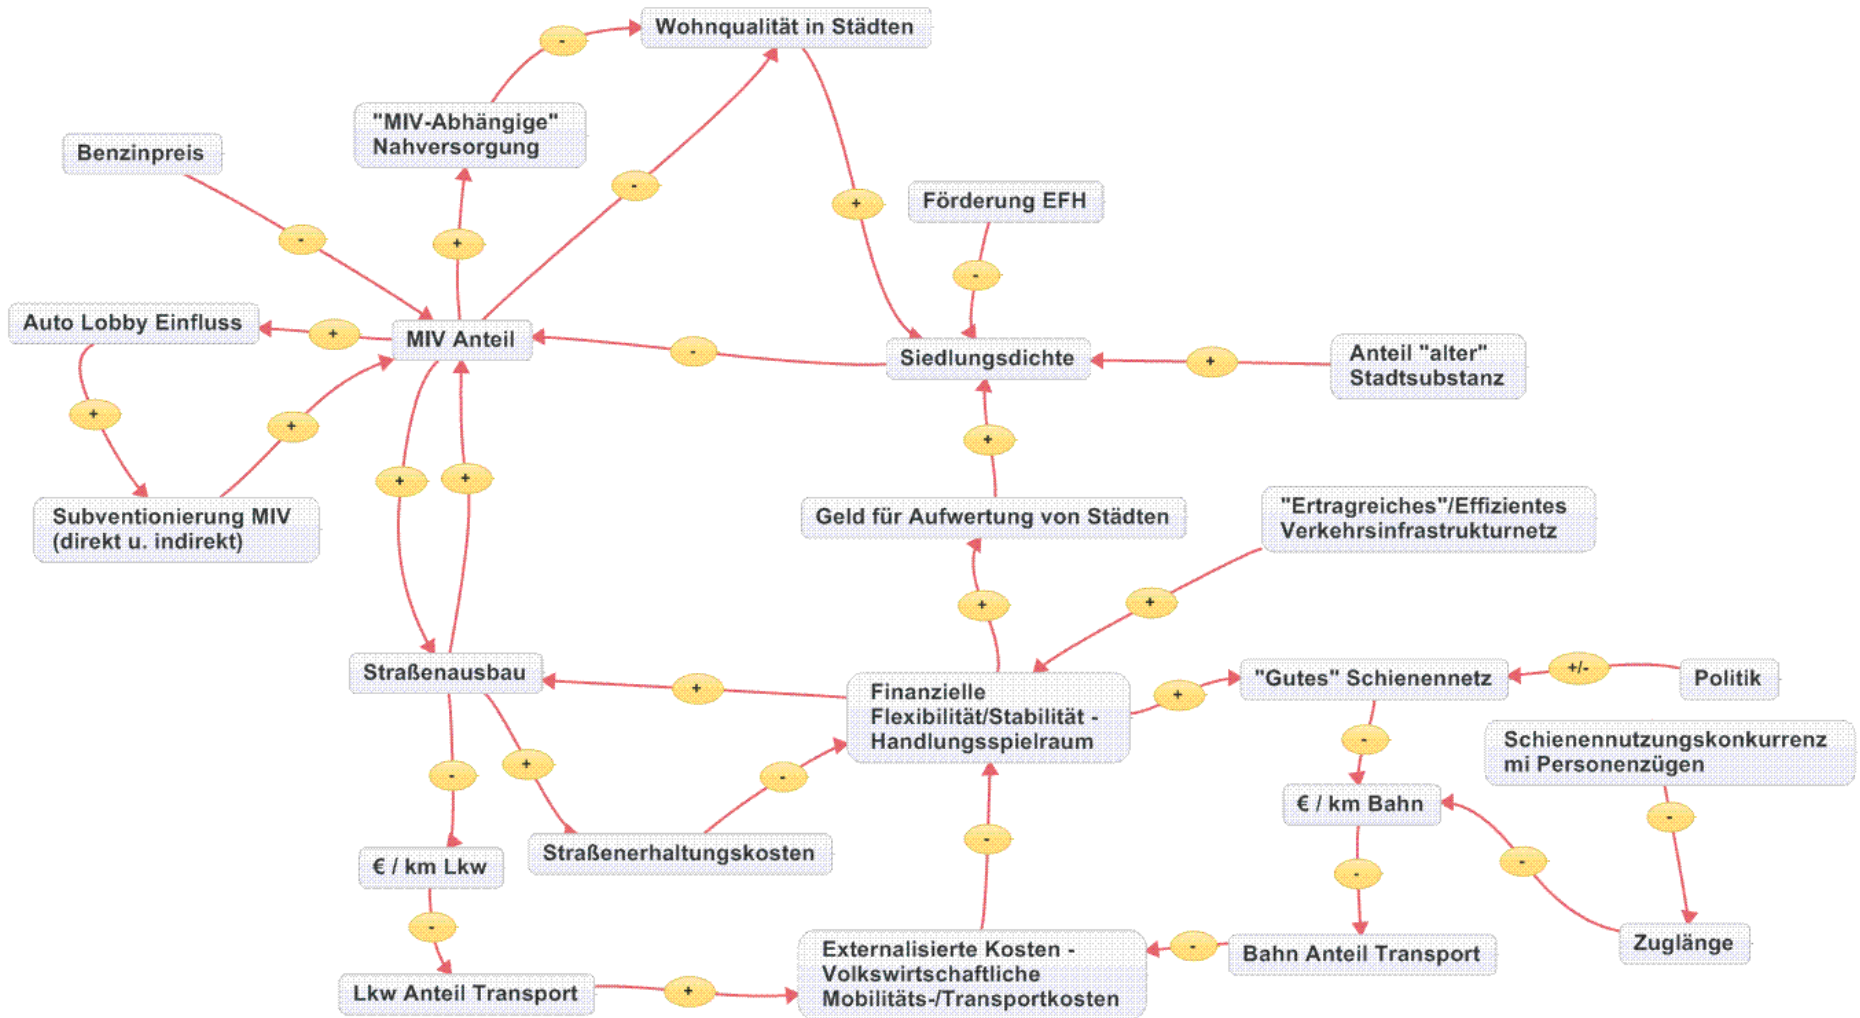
Wohnqualität in Städten

-

"MIV-Abhängige" Nahversorgung

Benzinpreis

-

+

-

+

Förderung EFH

-

Auto Lobby Einfluss

+

MIV Anteil

-

Siedlungsdichte

+

Anteil "alter" Stadtsubstanz

+

+

+

+

+

Subventionierung MIV (direkt u. indirekt)

Geld für Aufwertung von Städten

"Ertragreiches"/Effizientes Verkehrsinfrastrukturnetz

+

+

Straßenausbau

+

Finanzielle Flexibilität/Stabilität - Handlungsspielraum

+

"Gutes" Schienennetz

+/-

Politik

-

+

-

-

Schienennutzungskonkurrenz mi Personenzügen

€ / km Bahn

-

Straßenerhaltungskosten

-

-

€ / km Lkw

-

-

Zuglänge

-

Externalisierte Kosten - Volkswirtschaftliche Mobilitäts-/Transportkosten

-

Bahn Anteil Transport

Lkw Anteil Transport

+